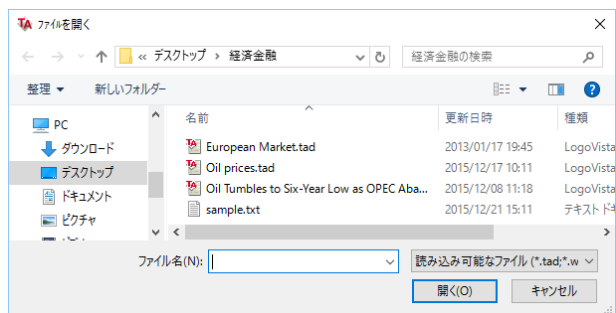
ファイルを開く

« デスクトップ › 経済金融

経済金融の検索

整理 ▾ 新しいフォルダー

PC
ダウンロード
デスクトップ
ドキュメント
ピクチャ

| 名前 | 更新日時 | 種類 |
|---|---|---|
| European Market.tad | 2013/01/17 19:45 | LogoVista |
| Oil prices.tad | 2015/12/17 10:11 | LogoVista |
| Oil Tumbles to Six-Year Low as OPEC Aba... | 2015/12/08 11:18 | LogoVista |
| sample.txt | 2015/12/21 15:11 | テキスト ド |

ファイル名(N):

読み込み可能なファイル (*.tad;*.w

開く(O)

キャンセル